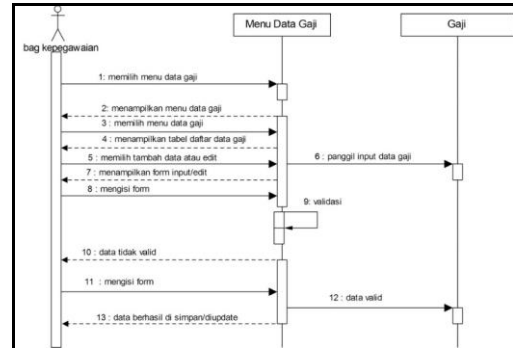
bag kepegawaian

Menu Data Gaji

Gaji

1: memilih menu data gaji

2: menampilkan menu data gaji

3 : memilih menu data gaji

4 : menampilkan tabel daftar data gaji

5 : memilih tambah data atau edit

6 : panggil input data gaji

7 : menampilkan form input/edit

8 : mengisi form

9: validasi

10 : data tidak valid

11 : mengisi form

12 : data valid

13 : data berhasil di simpan/diupdate